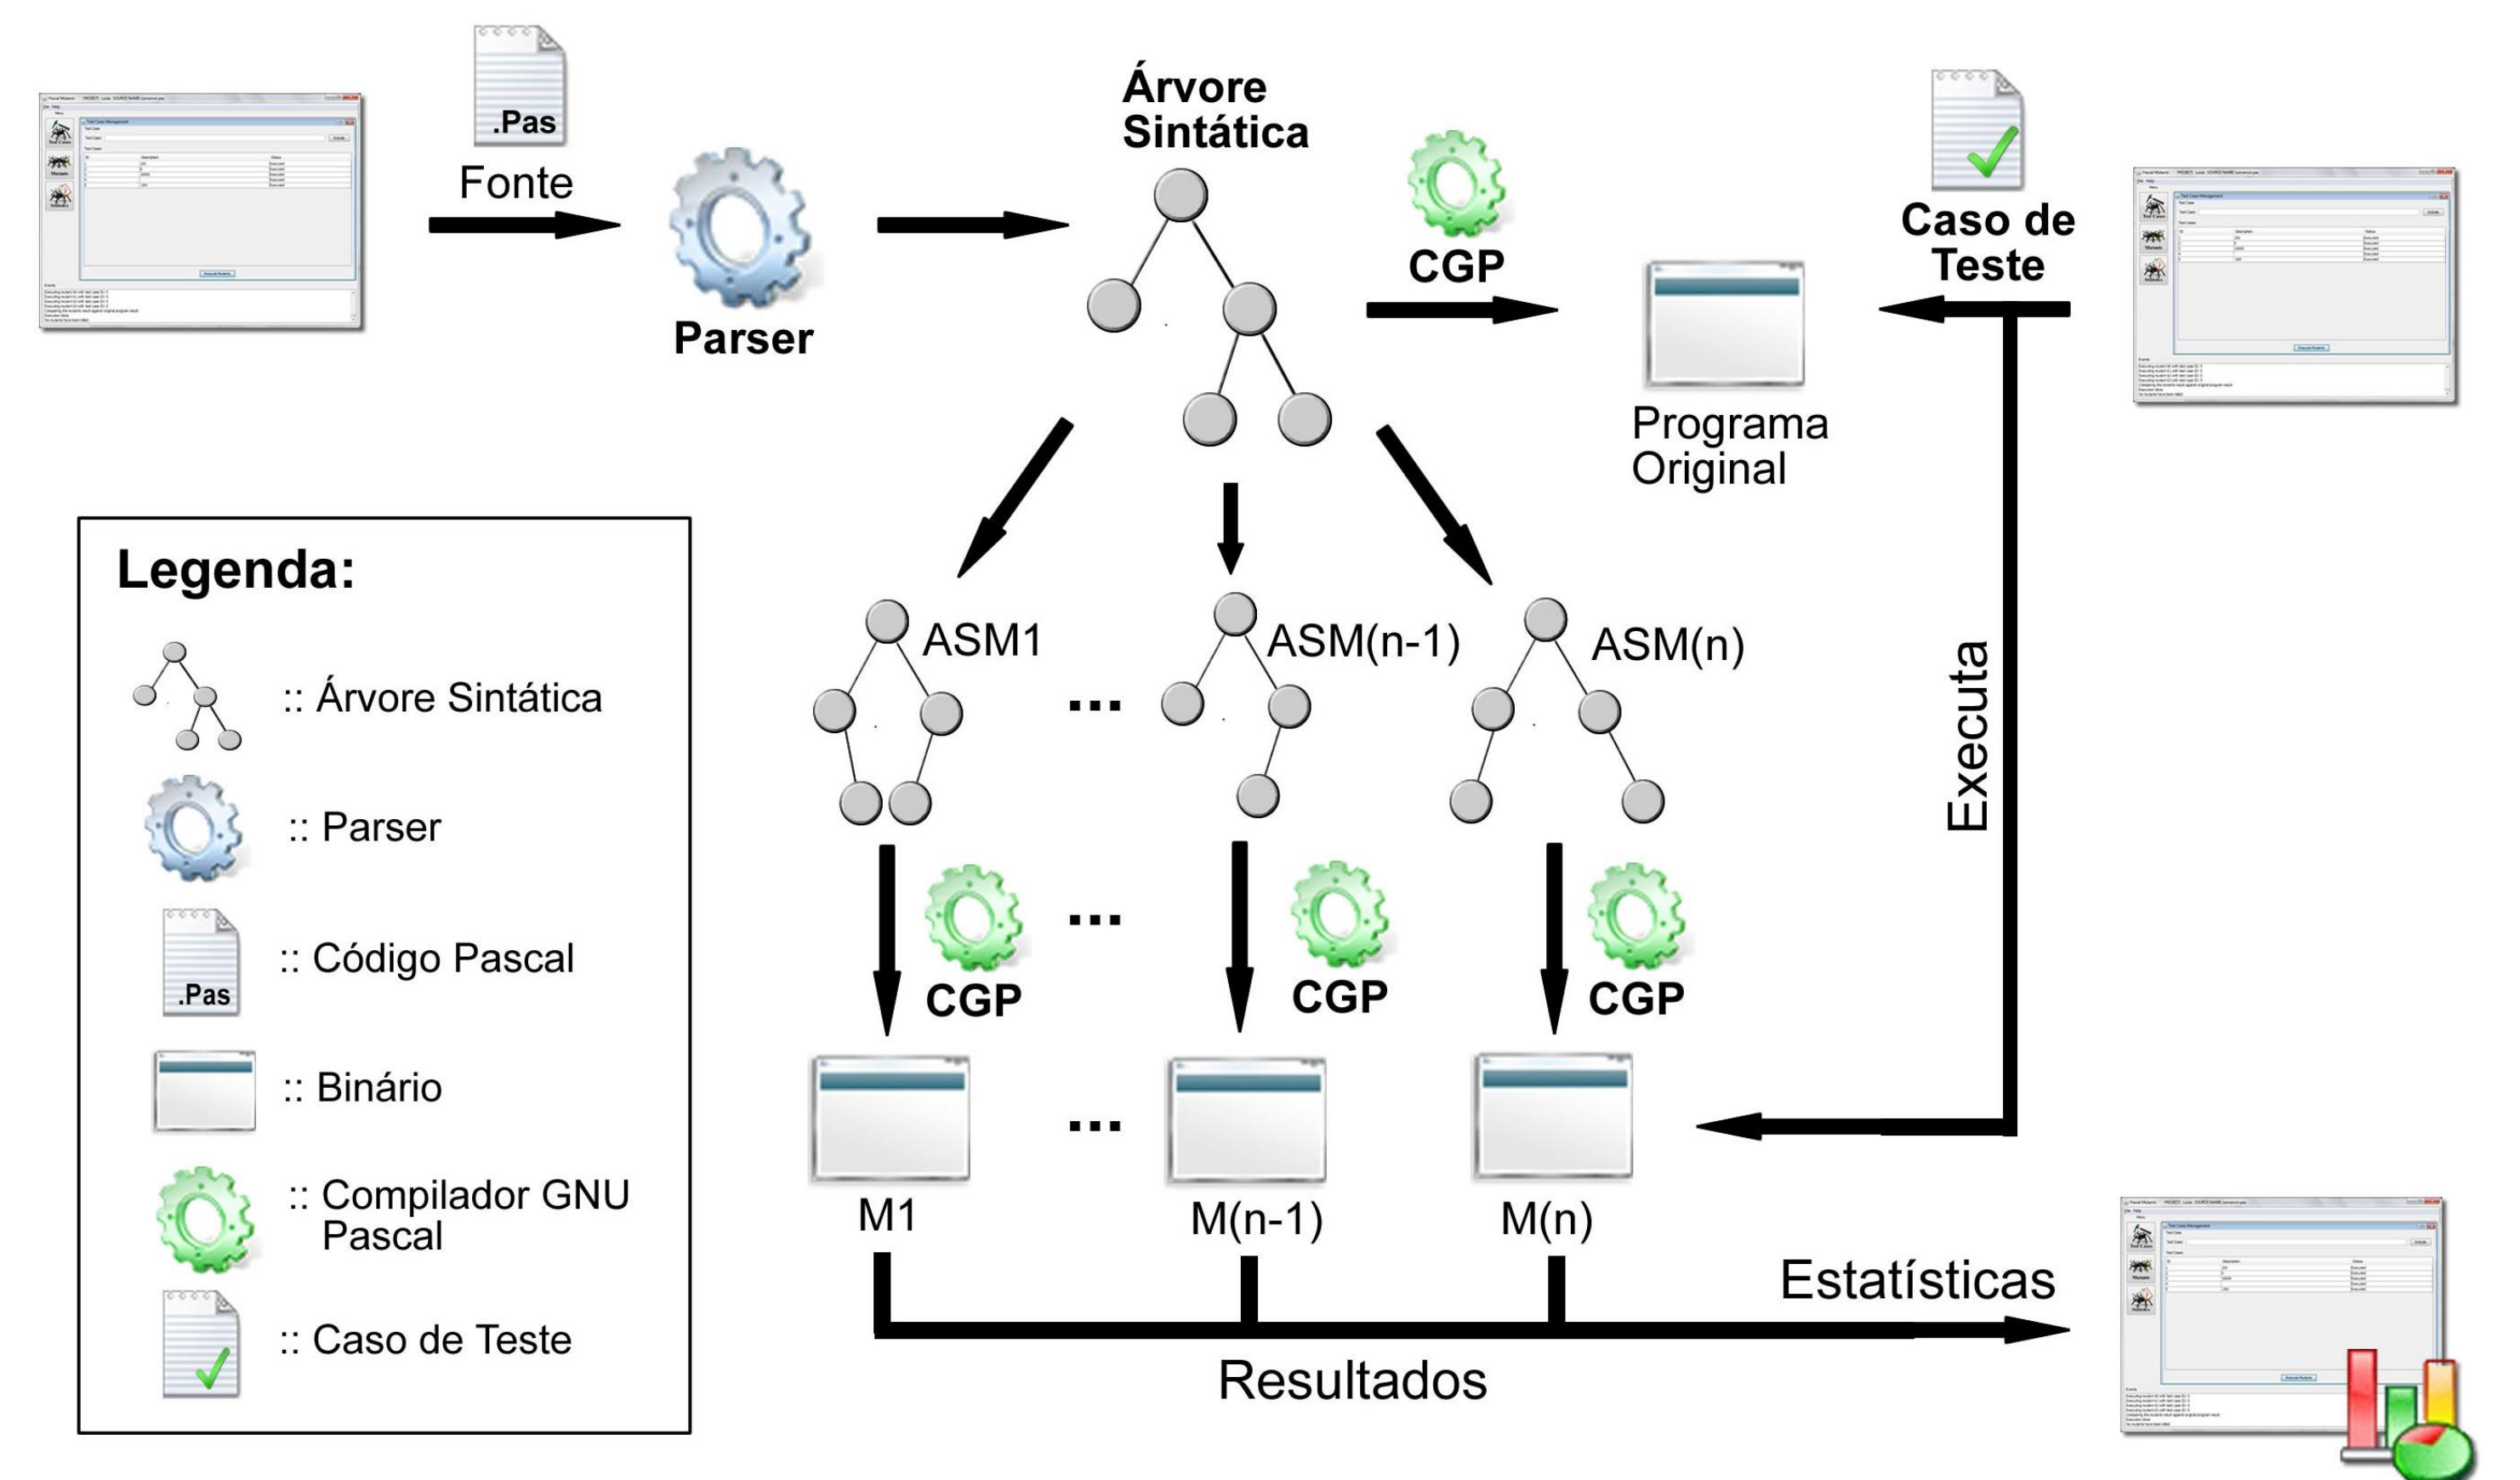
.Pas
Fonte

Parser

Árvore Sintática

CGP

Programa Original

Caso de Teste

Legenda:
:: Árvore Sintática
:: Parser
.Pas
:: Código Pascal
:: Binário
:: Compilador GNU Pascal
:: Caso de Teste

ASM1
...
ASM(n-1)
ASM(n)

Executa

CGP
...
CGP
CGP

M1
...
M(n-1)
M(n)

Estatísticas

Resultados